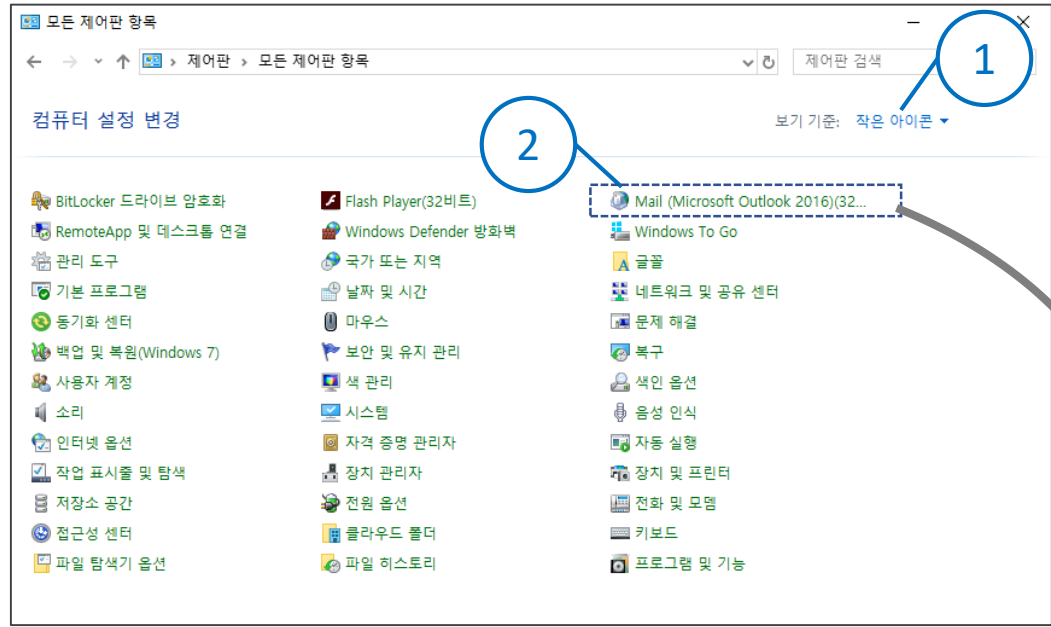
모든 제어판 항목

제어판 > 모든 제어판 항목

제어판 검색

1

컴퓨터 설정 변경

보기 기준: 작은 아이콘 ▾

2

BitLocker 드라이브 암호화
RemoteApp 및 데스크톱 연결
관리 도구
기본 프로그램
동기화 센터
백업 및 복원(Windows 7)
사용자 계정
소리
인터넷 옵션
작업 표시줄 및 탐색
저장소 공간
접근성 센터
파일 탐색기 옵션

Flash Player(32비트)
Windows Defender 방화벽
국가 또는 지역
날짜 및 시간
마우스
보안 및 유지 관리
색 관리
시스템
자격 증명 관리자
장치 관리자
전원 옵션
클라우드 폴더
파일 히스토리

Mail (Microsoft Outlook 2016)(32...
Windows To Go
글꼴
네트워크 및 공유 센터
문제 해결
복구
색인 옵션
음성 인식
자동 실행
장치 및 프린터
전화 및 모뎀
키보드
프로그램 및 기능